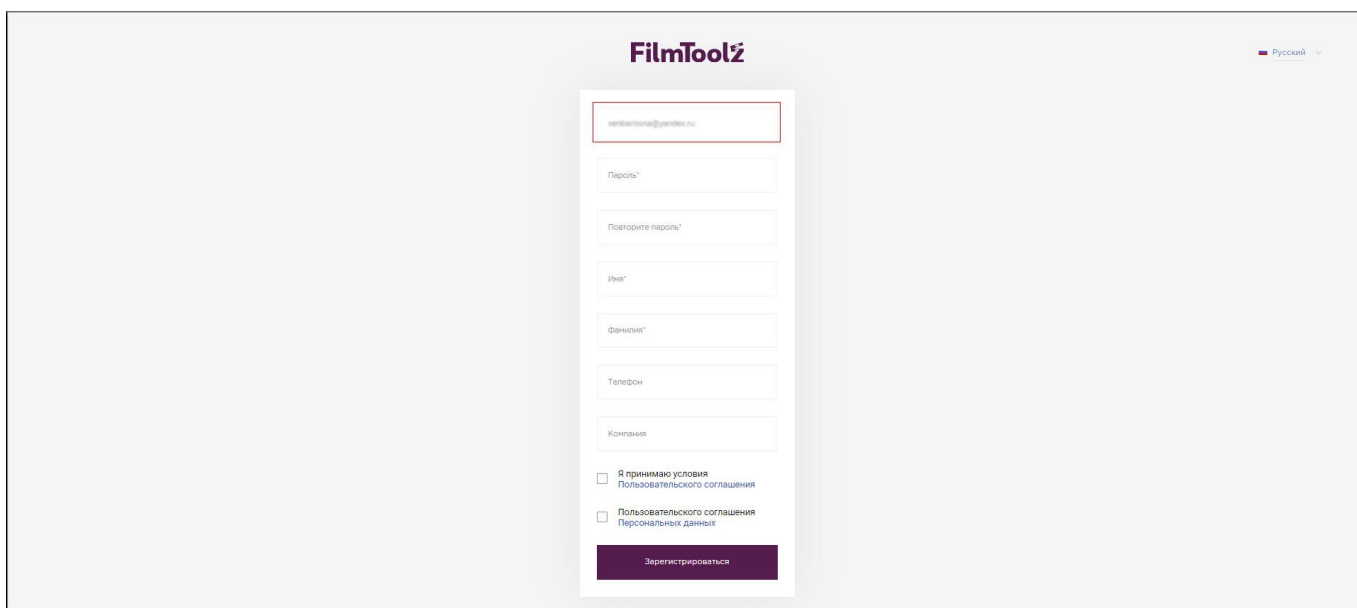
FilmToolz

Русский

xenbarisona@yandex.ru

Пароль*

Повторите пароль*

Имя*

Фамилия*

Телефон

Компания

Я принимаю условия
Пользовательского соглашения

Пользовательского соглашения
Персональных данных

Зарегистрироваться